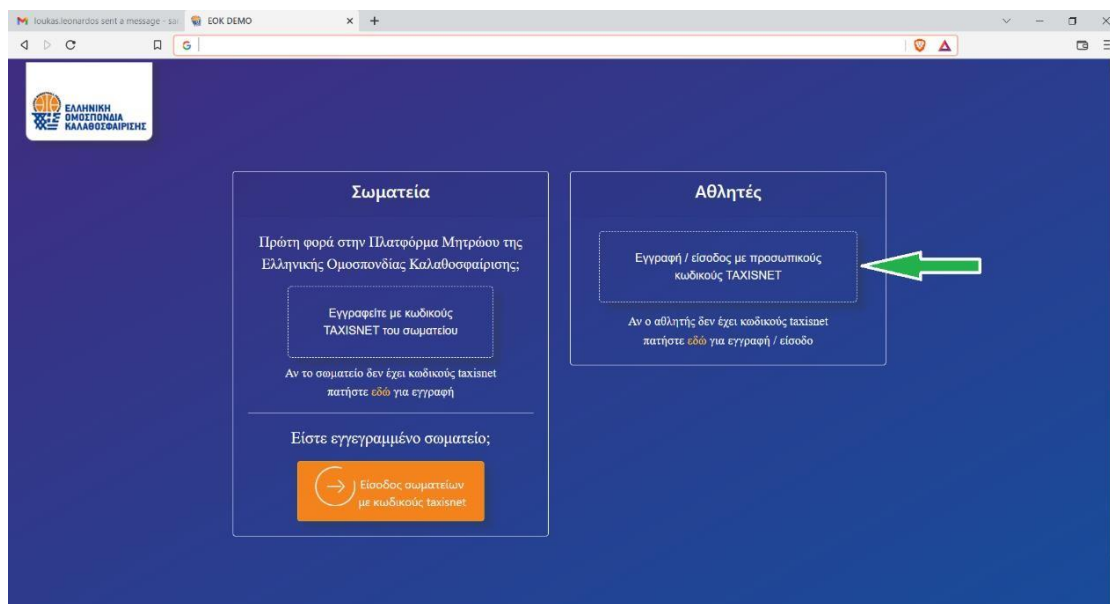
loukas.leonardos sent a message - sar
EOK DEMO

ΕΛΛΗΝΙΚΗ ΟΜΟΣΠΟΝΔΙΑ ΚΑΛΑΘΟΣΦΑΙΡΙΣΗΣ

Σωματεία

Πρώτη φορά στην Πλατφόρμα Μητρώου της Ελληνικής Ομοσπονδίας Καλαθοσφαίρισης;

Εγγραφείτε με κωδικούς TAXISNET του σωματείου

Αν το σωματείο δεν έχει κωδικούς taxisnet πατήστε εδώ για εγγραφή

Είστε εγγεγραμμένο σωματείο;

Είσοδος σωματείων με κωδικούς taxisnet

Αθλητές

Εγγραφή / είσοδος με προσωπικούς κωδικούς TAXISNET

Αν ο αθλητής δεν έχει κωδικούς taxisnet πατήστε εδώ για εγγραφή / είσοδο